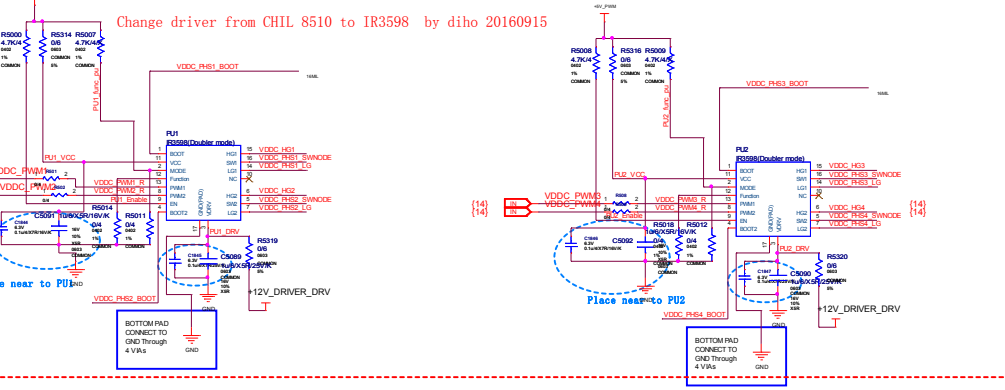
Change driver from CHIL 8510 to IR3598 by diho 20160915

R5000 4.7K/4 0402 1%
R5314 0/6 0603 COMMON 5%
R5007 4.7K/4 0402 1% COMMON

PU1_func_pu

VDDC_PHS1_BOOT
14MIL

PU1
IR3598(Doubler mode)
BOOT VCC MODE Function PWM1 PWM2 EN BOOT2
HG1 SW1 LG1 NC HG2 SW2 LG2
GND(PAD) VDRV

VDDC_PWM1
VDDC_PWM2
PU1_VCC
VDDC_PWM1_R
VDDC_PWM2_R
PU1_Enable
VDDC_HG1
VDDC_PHS1_SWNODE
VDDC_PHS1_LG
VDDC_HG2
VDDC_PHS2_SWNODE
VDDC_PHS2_LG

C5091 1u/6.3V/X5R/16V/K
R5014 0/4
R5011 0/4 0402 1%
PU1_DRV
R5319 0/6 0603 5%
C5089 1u/6/X5R/25V/K
+12V_DRIVER_DRV
Place near to PU1
VDDC_PHS2_BOOT

BOTTOM PAD CONNECT TO GND Through 4 VIAs
GND

+5V_PWM
R5008 4.7K/4 0402 1% COMMON
R5316 0/6 0603 COMMON 5%
R5009 4.7K/4 0402 1% COMMON
PU2_func_pu
VDDC_PHS3_BOOT
14MIL

PU2
IR3598(Doubler mode)
BOOT VCC MODE Function PWM1 PWM2 EN BOOT2
HG1 SW1 LG1 NC HG2 SW2 LG2

PU2_VCC
{14} IN VDDC_PWM3
{14} IN VDDC_PWM4
VDDC_PWM3_R
VDDC_PWM4_R
PU2_Enable
VDDC_HG3
VDDC_PHS3_SWNODE
VDDC_PHS3_LG
VDDC_HG4
VDDC_PHS4_SWNODE
VDDC_PHS4_LG
{14}
{14}

C5092
R5018 10/6/X5R/16V/K 0/4
R5012 0/4 0402 1%
PU2_DRV
R5320 0/6 0603 5%
C5090 1u/6/X5R/25V/K
+12V_DRIVER_DRV
Place near to PU2
VDDC_PHS4_BOOT

BOTTOM PAD CONNECT TO GND Through 4 VIAs
GND